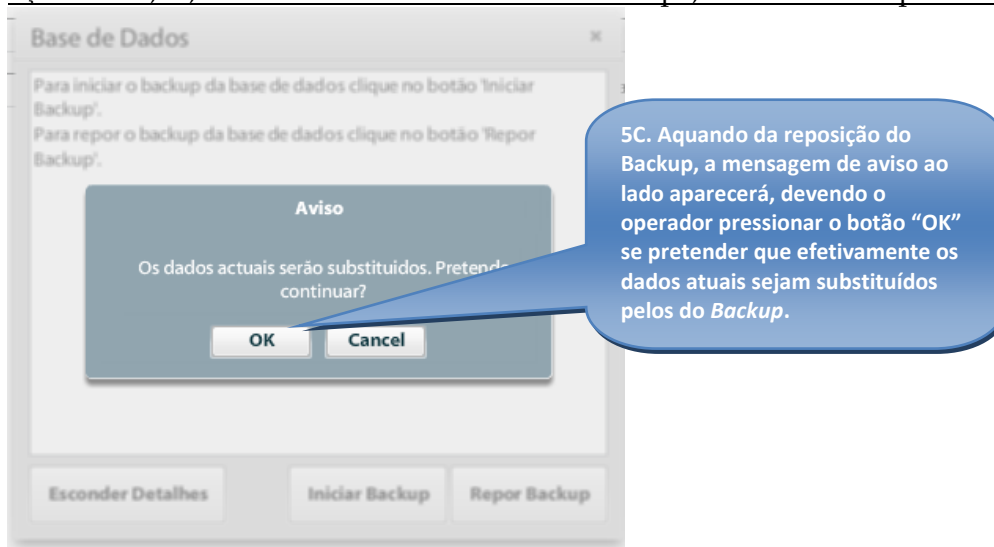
Base de Dados

×

Para iniciar o backup da base de dados clique no botão 'Iniciar Backup'.
Para repor o backup da base de dados clique no botão 'Repor Backup'.

Aviso

Os dados actuais serão substituidos. Pretende continuar?

OK

Cancel

Esconder Detalhes

Iniciar Backup

Repor Backup

5C. Aquando da reposição do Backup, a mensagem de aviso ao lado aparecerá, devendo o operador pressionar o botão "OK" se pretender que efetivamente os dados atuais sejam substituídos pelos do *Backup*.